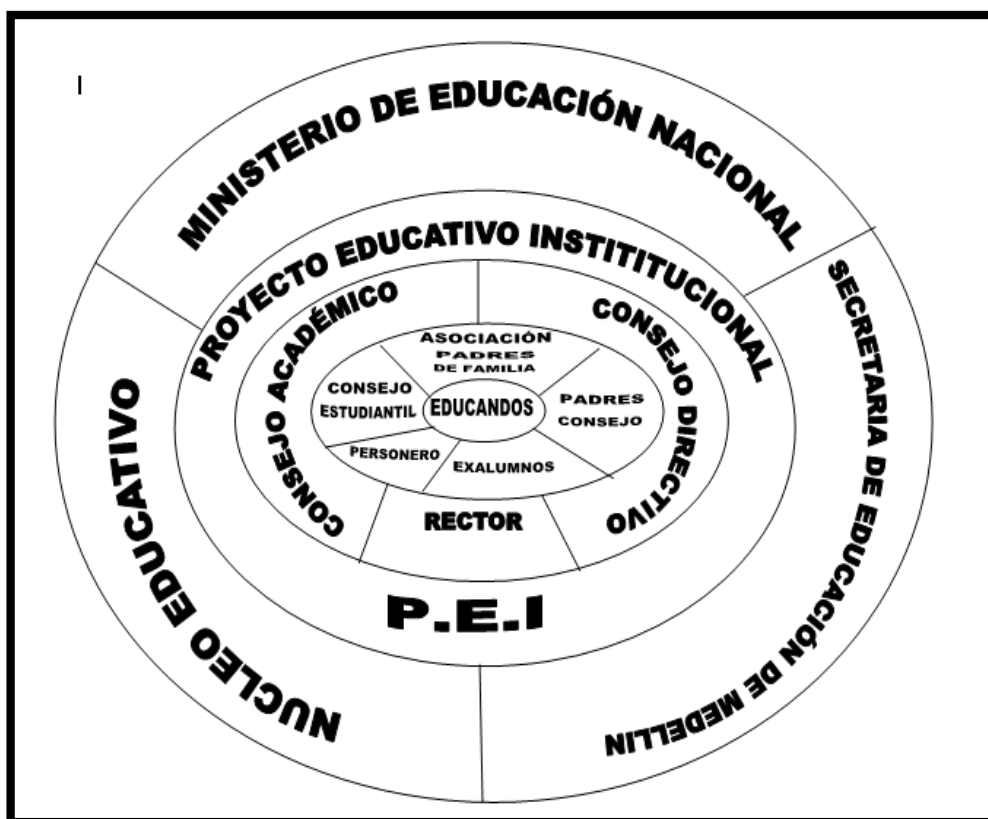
I

MINISTERIO DE EDUCACIÓN NACIONAL

SECRETARIA DE EDUCACIÓN DE MEDELLIN

NUCLEO EDUCATIVO

PROYECTO EDUCATIVO INSTITITUCIONAL

CONSEJO ACADÉMICO

CONSEJO DIRECTIVO

ASOCIACIÓN PADRES DE FAMILIA

CONSEJO ESTUDIANTIL

EDUCANDOS

PADRES CONSEJO

PERSONERO

EXALUMNOS

RECTOR

P.E.I